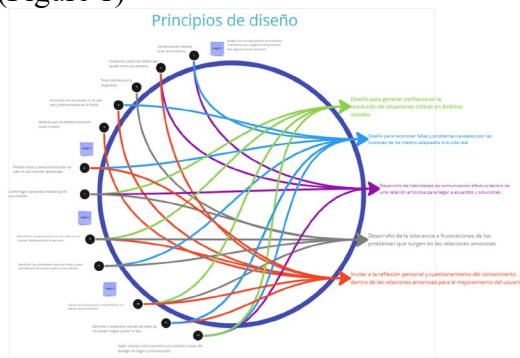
(Figure 1)

Principios de diseño

Diseño para generar confianza en la resolución de situaciones críticas en ámbitos sociales

Diseño para reconocer fallas y problemas causados por los humanos de los medios adaptados a la vida real

Desarrollo de habilidades de comunicación efectiva dentro de una relación amorosa para llegar a acuerdos y soluciones

Desarrollo de la tolerancia a frustraciones de los problemas que surgen en las relaciones amorosas

Invitar a la reflexión personal y cuestionamiento del conocimiento dentro de las relaciones amorosas para el mejoramiento del usuario

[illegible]